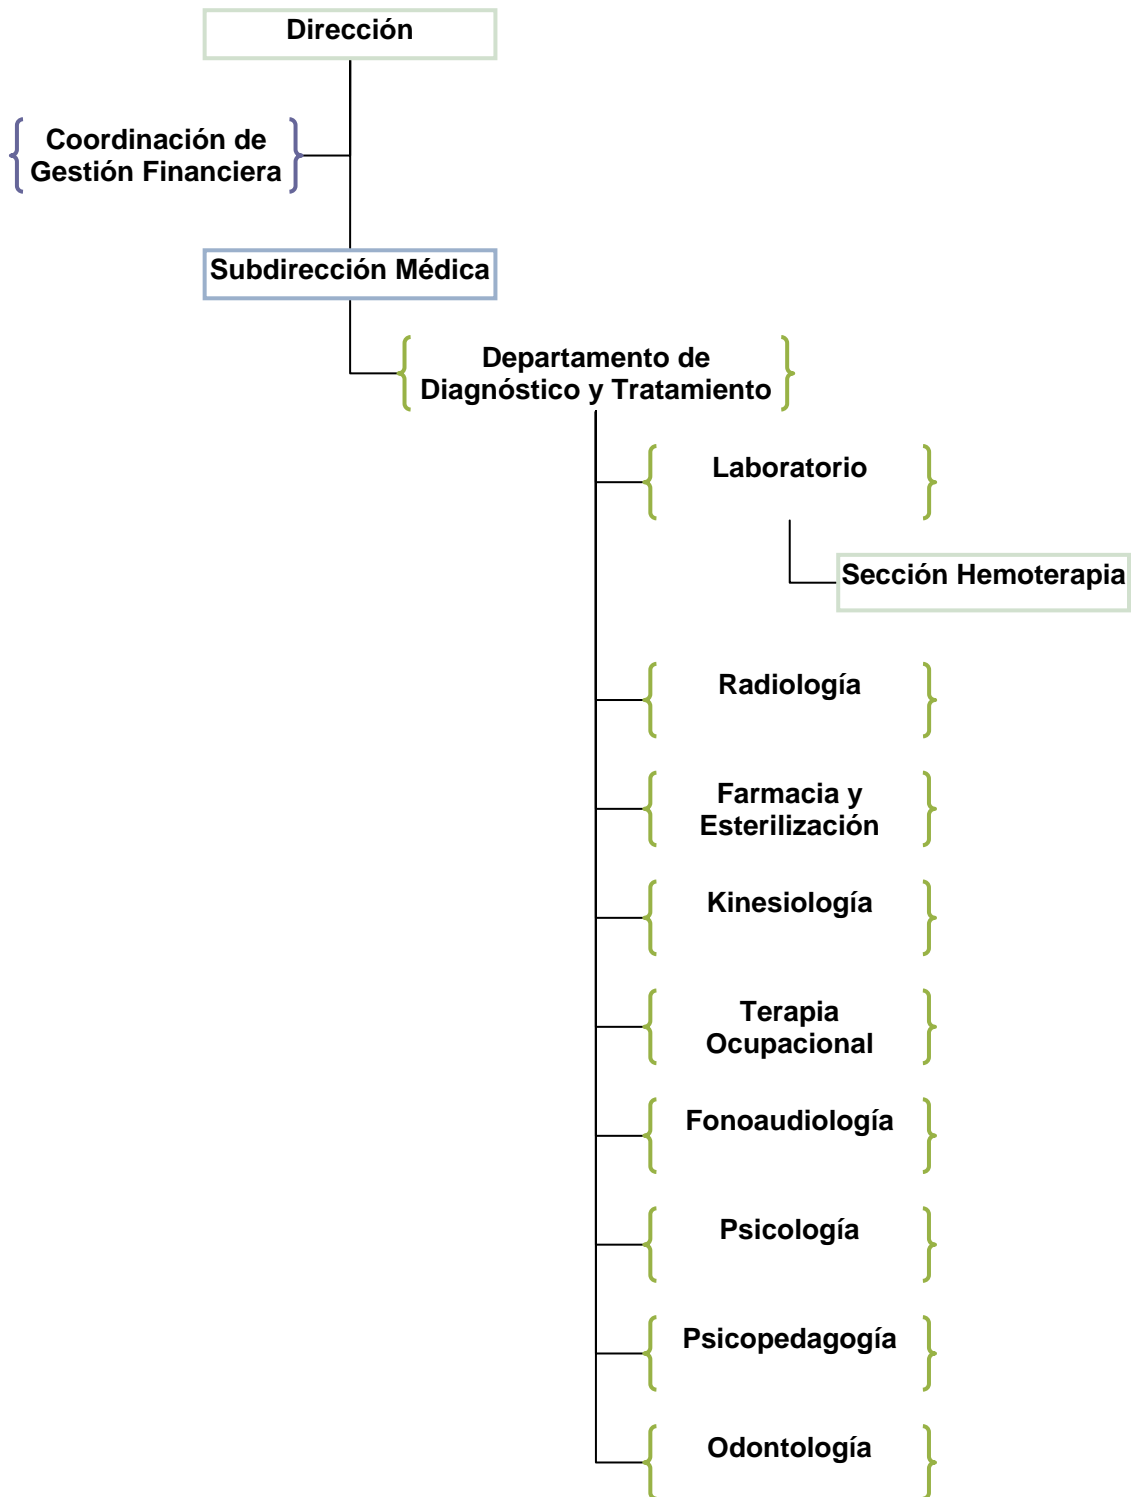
Dirección

Coordinación de Gestión Financiera

Subdirección Médica

Departamento de Diagnóstico y Tratamiento

Laboratorio

Sección Hemoterapia

Radiología

Farmacia y Esterilización

Kinesiología

Terapia Ocupacional

Fonoaudiología

Psicología

Psicopedagogía

Odontología